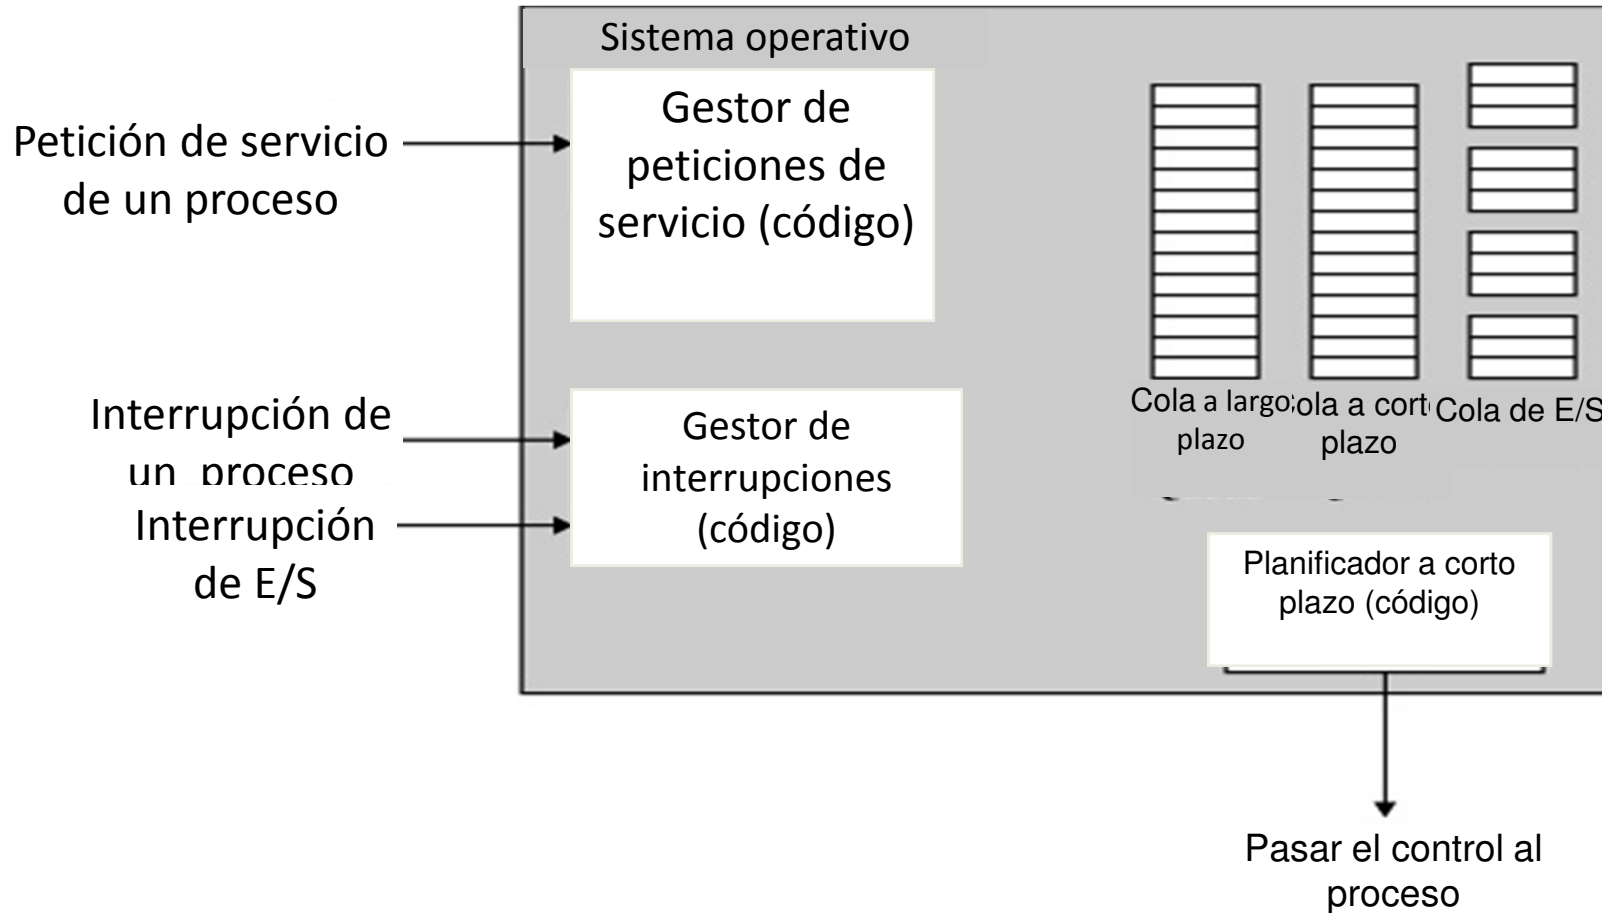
Sistema operativo

Petición de servicio de un proceso

Gestor de peticiones de servicio (código)

Interrupción de un proceso

Interrupción de E/S

Gestor de interrupciones (código)

Cola a largo plazo

ola a cort plazo

Cola de E/S

Planificador a corto plazo (código)

Pasar el control al proceso